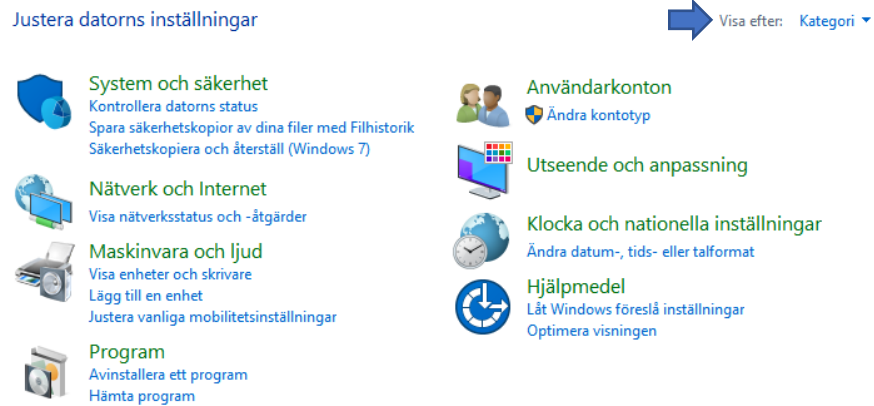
Justera datorns inställningar

Visa efter: Kategori

System och säkerhet
Kontrollera datorns status
Spara säkerhetskopior av dina filer med Filhistorik
Säkerhetskopiera och återställ (Windows 7)

Nätverk och Internet
Visa nätverksstatus och -åtgärder

Maskinvara och ljud
Visa enheter och skrivare
Lägg till en enhet
Justera vanliga mobilitetsinställningar

Program
Avinstallera ett program
Hämta program

Användarkonton
Ändra kontotyp

Utseende och anpassning

Klocka och nationella inställningar
Ändra datum-, tids- eller talformat

Hjälpmedel
Låt Windows föreslå inställningar
Optimera visningen